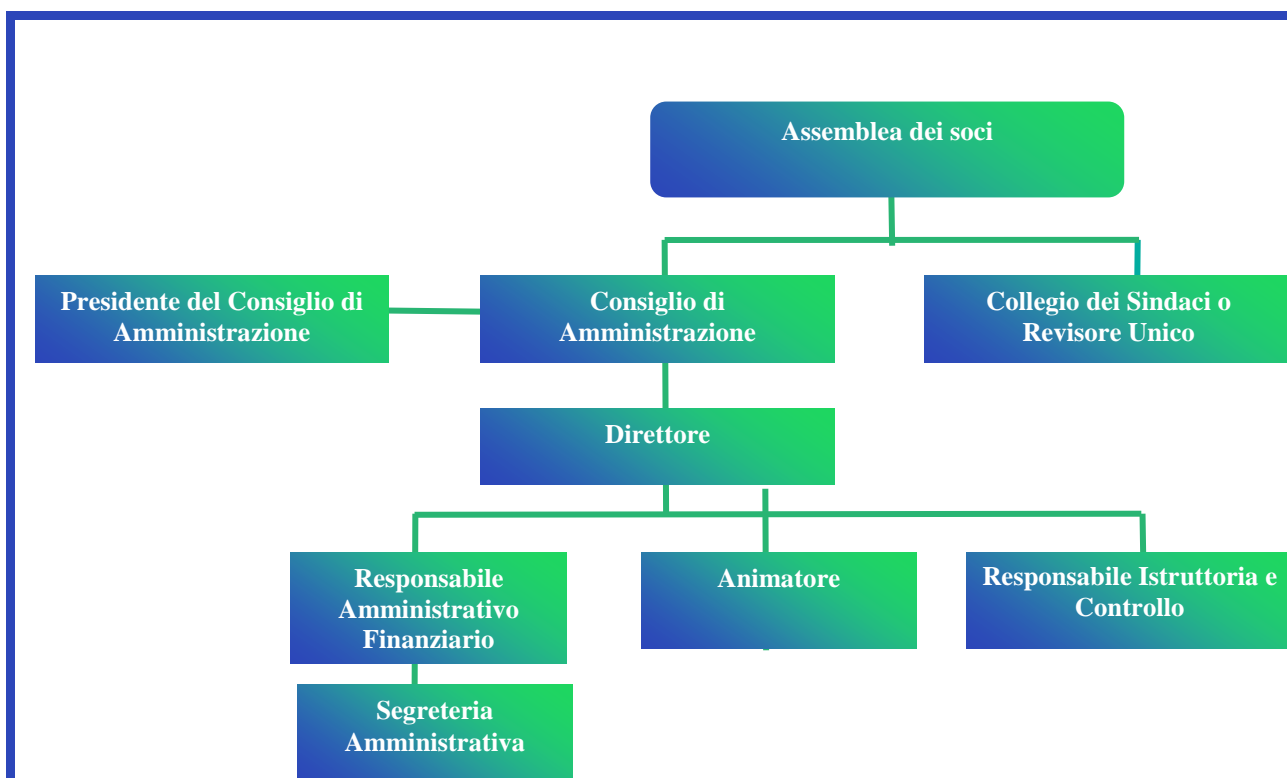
Assemblea dei soci

Presidente del Consiglio di Amministrazione

Consiglio di Amministrazione

Collegio dei Sindaci o Revisore Unico

Direttore

Responsabile Amministrativo Finanziario

Animatore

Responsabile Istruttoria e Controllo

Segreteria Amministrativa